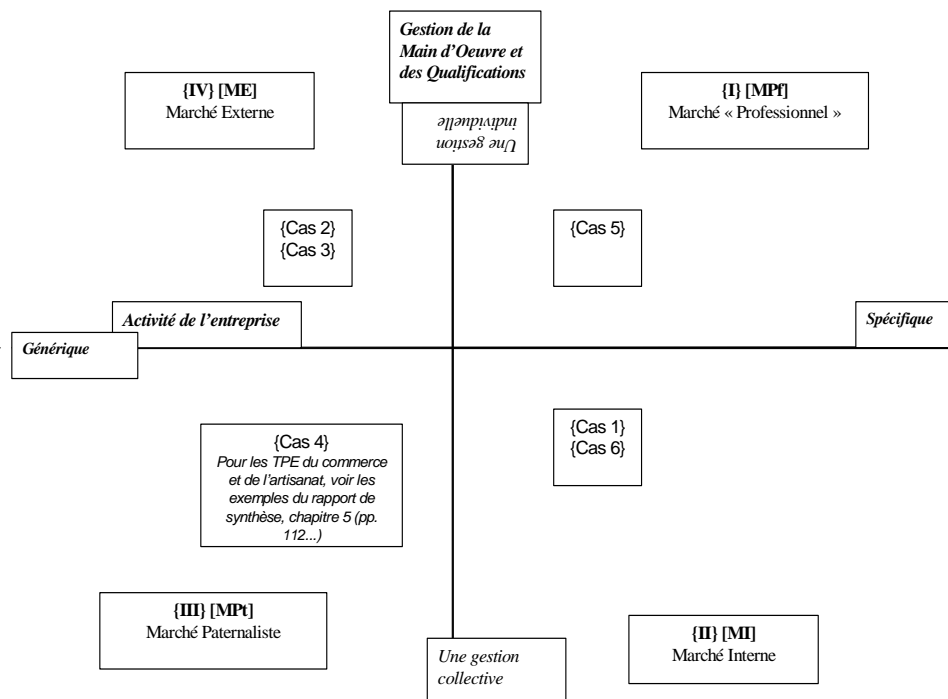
Gestion de la Main d'Oeuvre et des Qualifications

{IV} [ME]
Marché Externe

Une gestion individuelle

{I} [MPf]
Marché « Professionnel »

{Cas 2}
{Cas 3}

{Cas 5}

Activité de l'entreprise

Spécifique

Générique

{Cas 4}
Pour les TPE du commerce et de l'artisanat, voir les exemples du rapport de synthèse, chapitre 5 (pp. 112...)

{Cas 1}
{Cas 6}

{III} [MPt]
Marché Paternaliste

Une gestion collective

{II} [MI]
Marché Interne